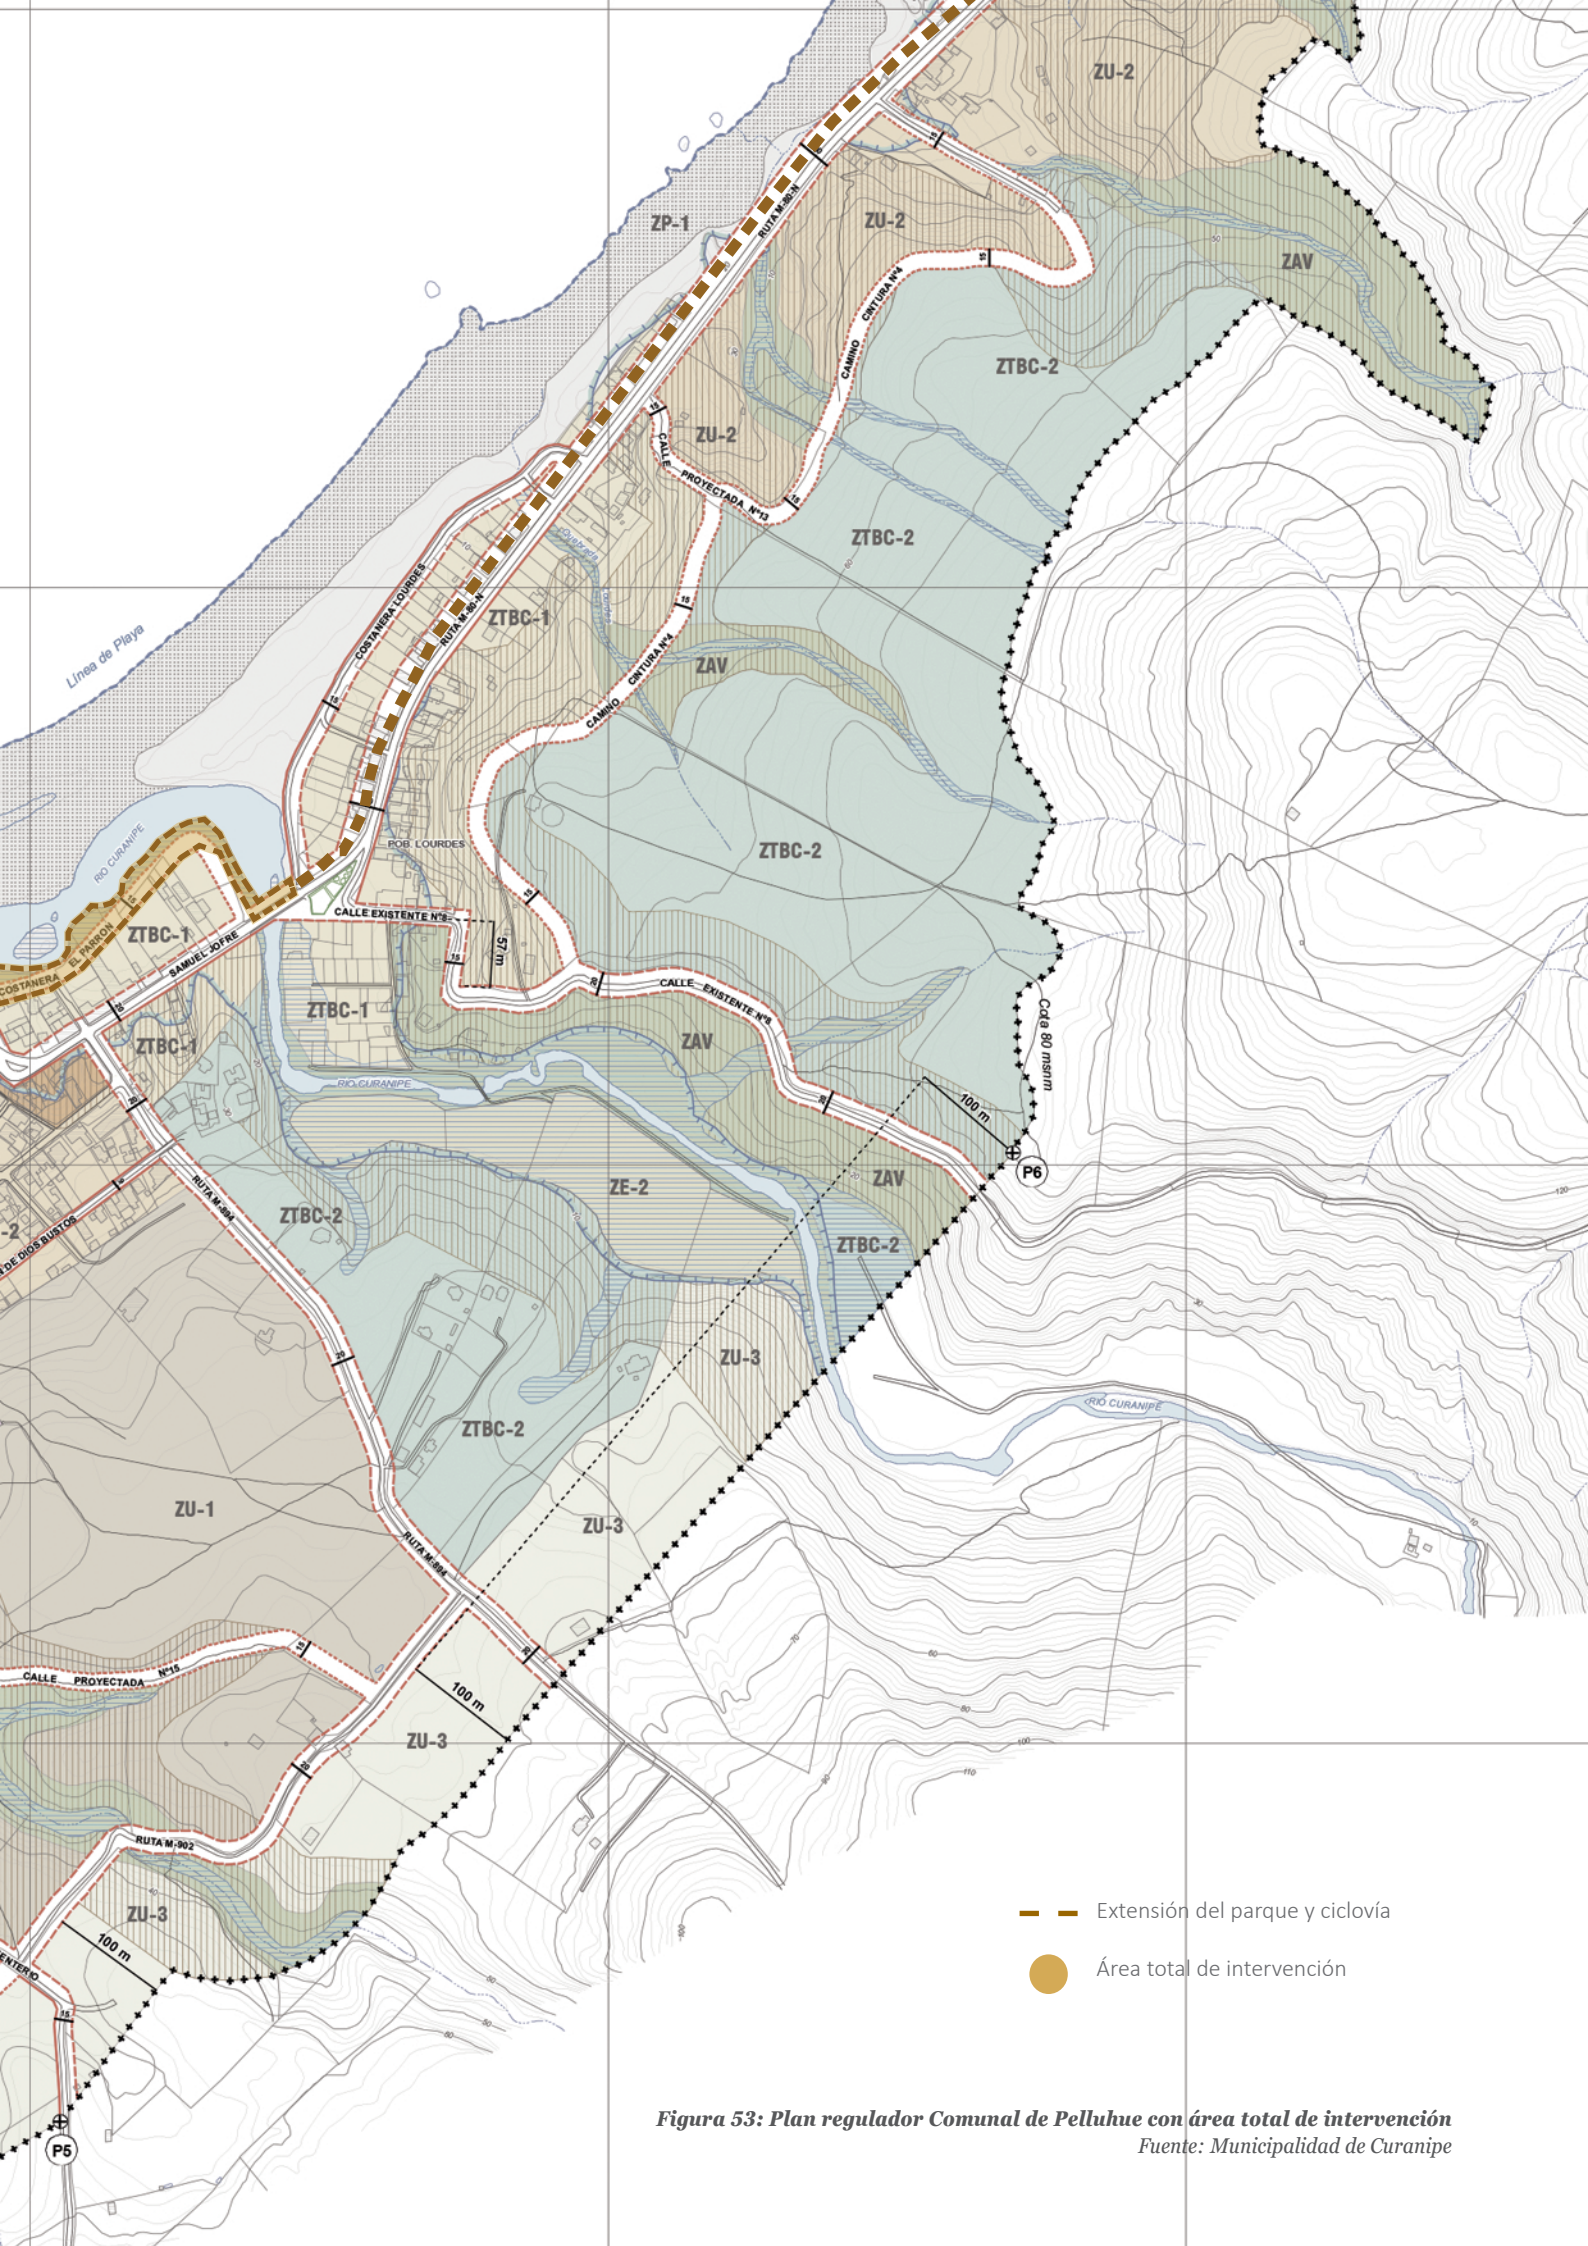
ZU-2
ZP-1
RUTA M-80-N
ZU-2
15
15
ZAV
CAMINO CINTURA Nº4
ZTBC-2
15
ZU-2
CALLE PROYECTADA Nº13
15
ZTBC-2
Linea de Playa
COSTANERA LOURDES
RUTA M-80-N
ZTBC-1
15
CAMINO CINTURA Nº4
ZAV
15
RIO CURANIPE
POB. LOURDES
ZTBC-2
COSTANERA EL PARRON
ZTBC-1
SAMUEL JOFRE
CALLE EXISTENTE Nº6
57 m
15
CALLE EXISTENTE Nº6
Cota 80 msnm
ZTBC-1
ZTBC-1
ZAV
RIO CURANIPE
100 m
P6
ZAV
RUTA M-894
ZE-2
ZTBC-2
ZTBC-2
DE DIOS BUSTOS
ZU-3
RIO CURANIPE
ZTBC-2
ZU-1
ZU-3
RUTA M-894
CALLE PROYECTADA Nº15
100 m
ZU-3
RUTA M-902
ZU-3
100 m
P5
Extensión del parque y ciclovía
Área total de intervención
Figura 53: Plan regulador Comunal de Pelluhue con área total de intervención
Fuente: Municipalidad de Curanipe